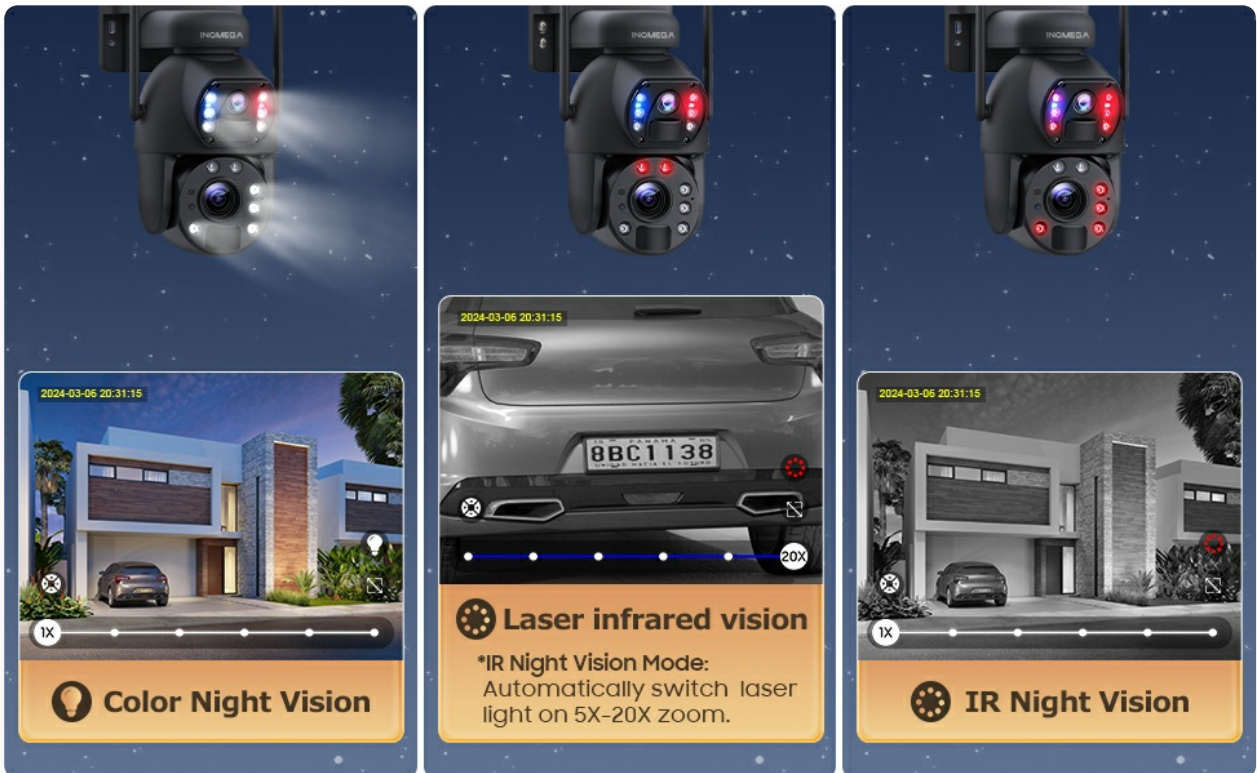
INQMEGA

2024-03-06 20:31:15

1X

Color Night Vision

INQMEGA

2024-03-06 20:31:15

PANAMA
8BC1138

20X

Laser infrared vision

*IR Night Vision Mode:
Automatically switch laser light on 5X-20X zoom.

INQMEGA

2024-03-06 20:31:15

1X

IR Night Vision